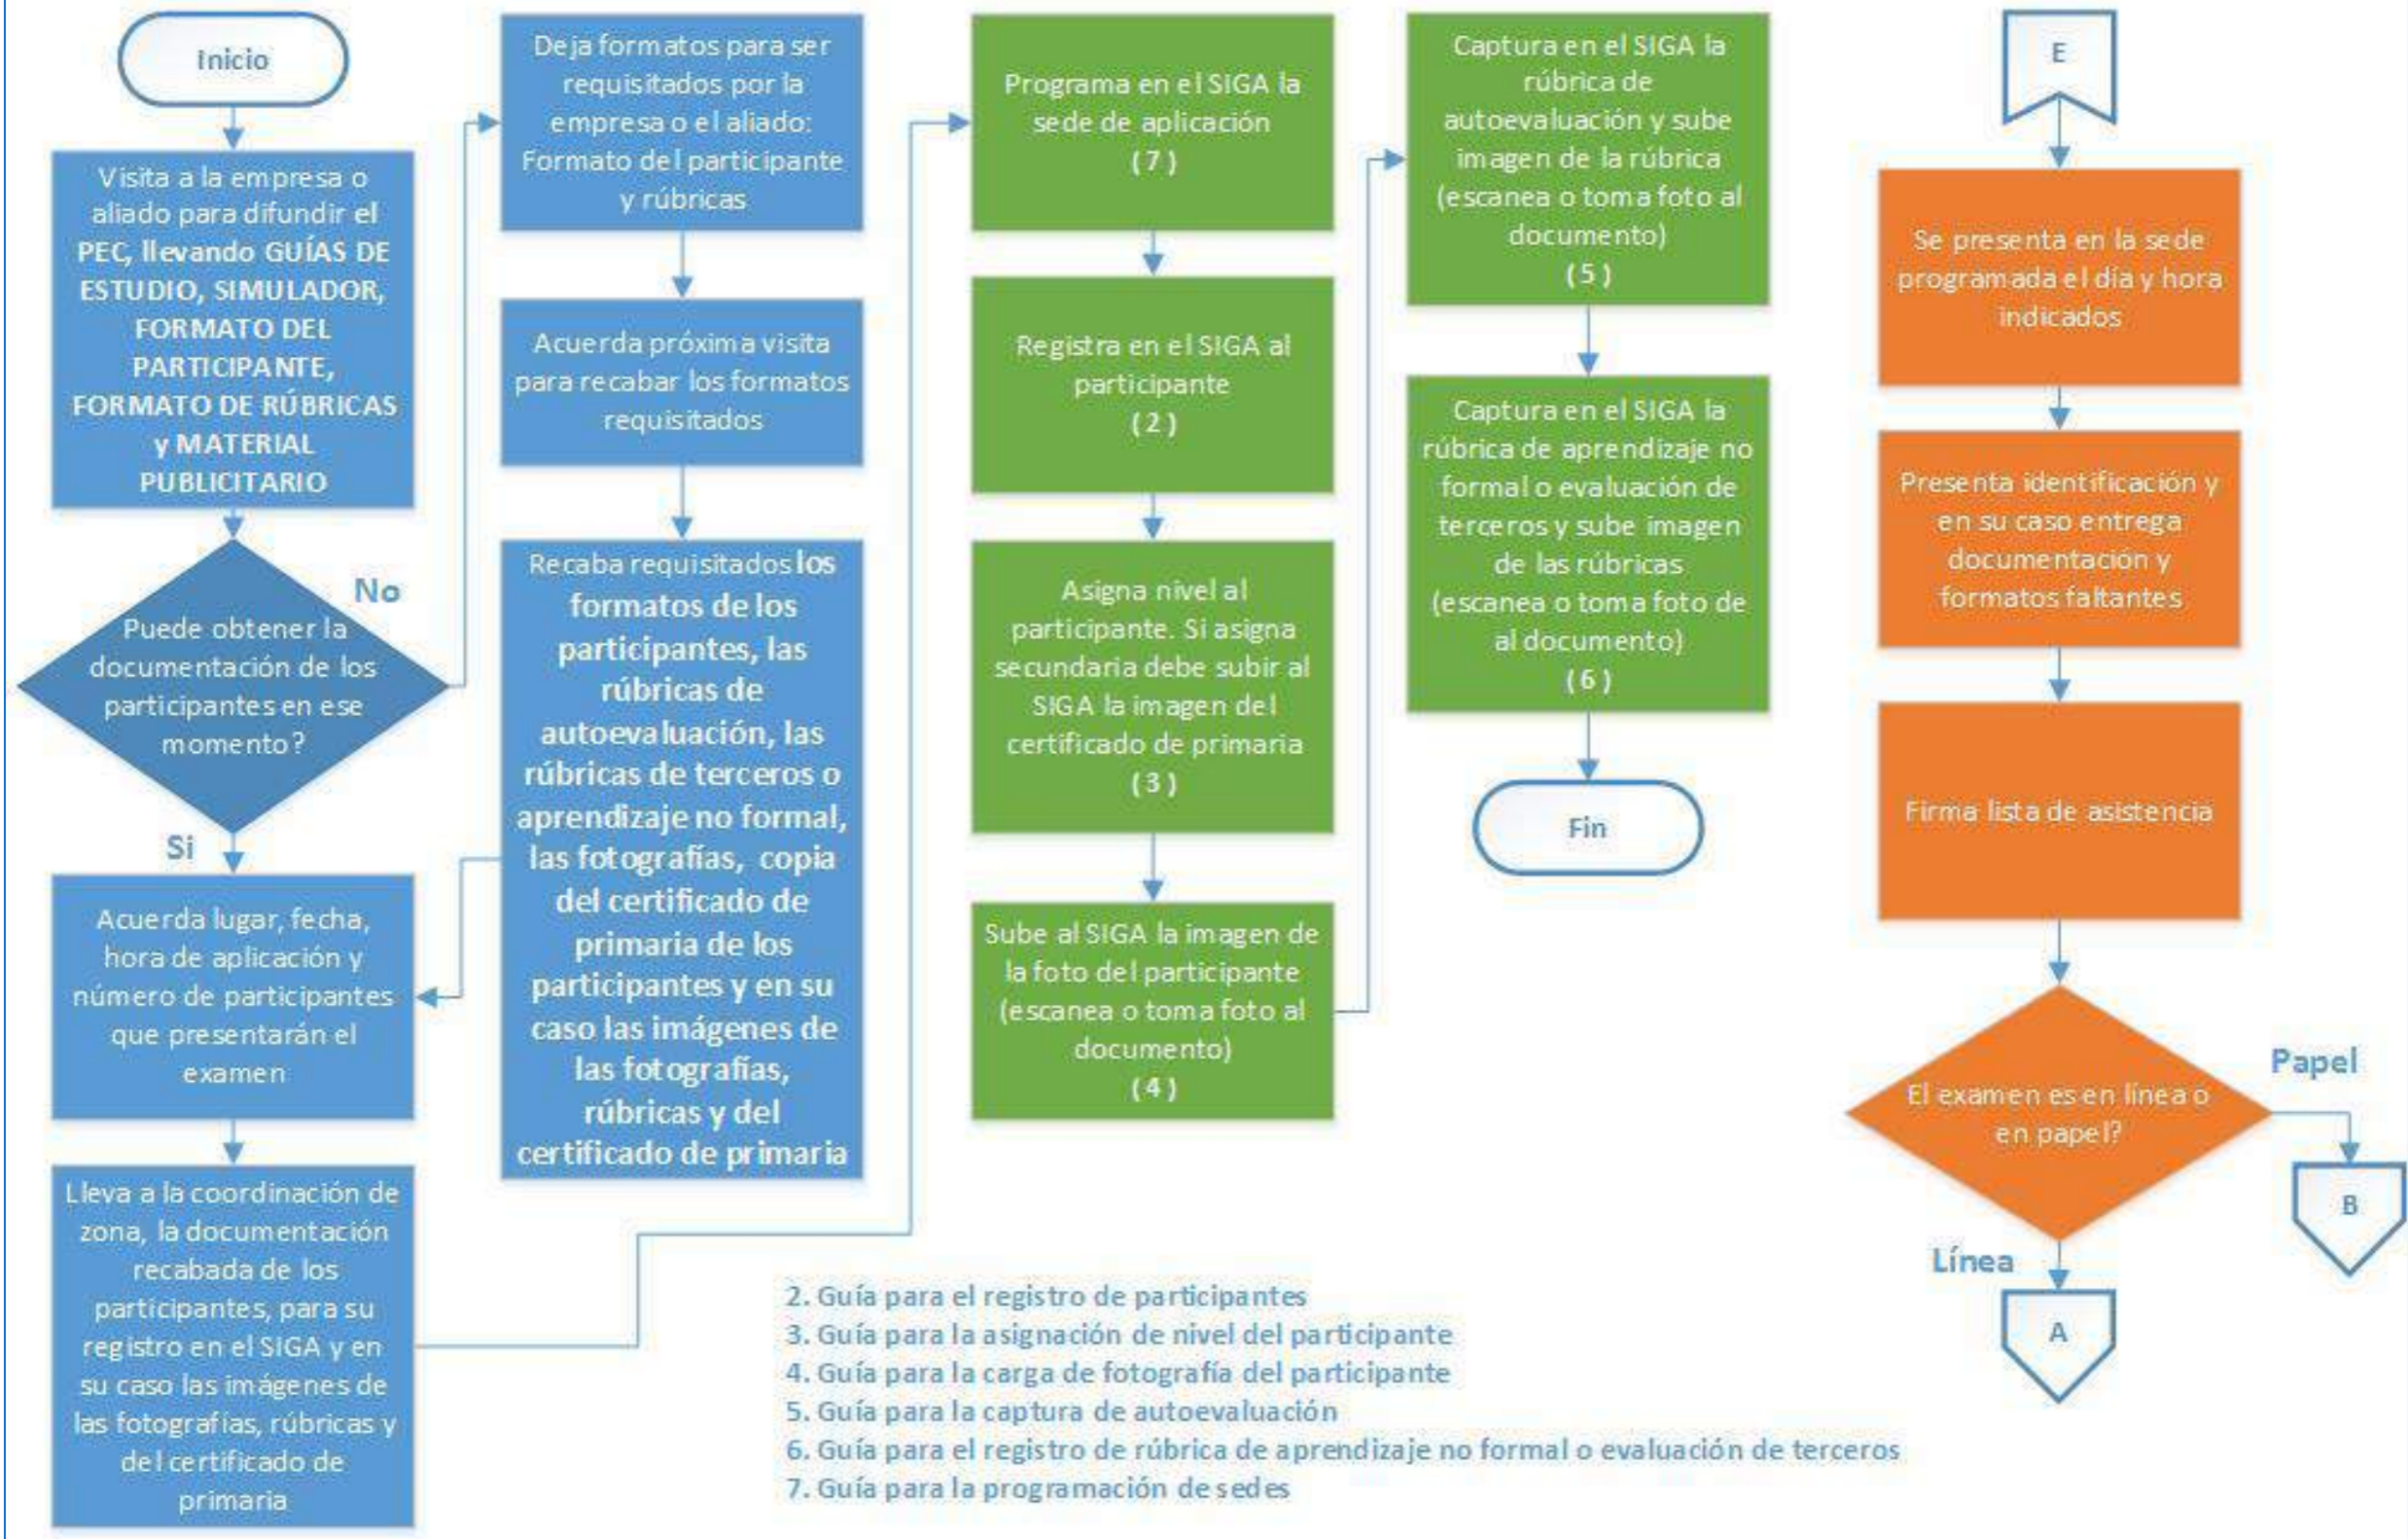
Inicio

Visita a la empresa o aliado para difundir el PEC, llevando GUÍAS DE ESTUDIO, SIMULADOR, FORMATO DEL PARTICIPANTE, FORMATO DE RÚBRICAS y MATERIAL PUBLICITARIO

Puede obtener la documentación de los participantes en ese momento?

No

Si

Acuerda lugar, fecha, hora de aplicación y número de participantes que presentarán el examen

Lleva a la coordinación de zona, la documentación recabada de los participantes, para su registro en el SIGA y en su caso las imágenes de las fotografías, rúbricas y del certificado de primaria

Deja formatos para ser requisitados por la empresa o el aliado: Formato del participante y rúbricas

Acuerda próxima visita para recabar los formatos requisitados

Recaba requisitados los formatos de los participantes, las rúbricas de autoevaluación, las rúbricas de terceros o aprendizaje no formal, las fotografías, copia del certificado de primaria de los participantes y en su caso las imágenes de las fotografías, rúbricas y del certificado de primaria

Programa en el SIGA la sede de aplicación
( 7 )

Registra en el SIGA al participante
( 2 )

Asigna nivel al participante. Si asigna secundaria debe subir al SIGA la imagen del certificado de primaria
( 3 )

Sube al SIGA la imagen de la foto del participante (escanea o toma foto al documento)
( 4 )

Captura en el SIGA la rúbrica de autoevaluación y sube imagen de la rúbrica (escanea o toma foto al documento)
( 5 )

Captura en el SIGA la rúbrica de aprendizaje no formal o evaluación de terceros y sube imagen de las rúbricas (escanea o toma foto de al documento)
( 6 )

Fin

E

Se presenta en la sede programada el día y hora indicados

Presenta identificación y en su caso entrega documentación y formatos faltantes

Firma lista de asistencia

El examen es en línea o en papel?

Papel

B

Línea

A

2. Guía para el registro de participantes
3. Guía para la asignación de nivel del participante
4. Guía para la carga de fotografía del participante
5. Guía para la captura de autoevaluación
6. Guía para el registro de rúbrica de aprendizaje no formal o evaluación de terceros
7. Guía para la programación de sedes